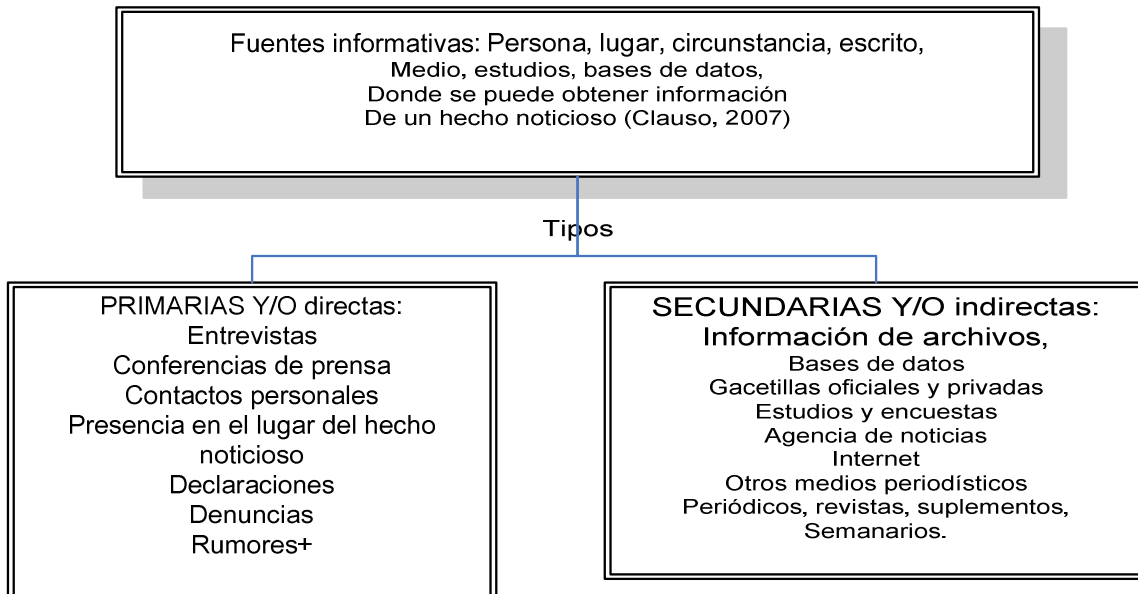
Fuentes informativas: Persona, lugar, circunstancia, escrito,
Medio, estudios, bases de datos,
Donde se puede obtener información
De un hecho noticioso (Clauso, 2007)

Tipos

PRIMARIAS Y/O directas:
Entrevistas
Conferencias de prensa
Contactos personales
Presencia en el lugar del hecho noticioso
Declaraciones
Denuncias
Rumores+

SECUNDARIAS Y/O indirectas:
Información de archivos,
Bases de datos
Gacetillas oficiales y privadas
Estudios y encuestas
Agencia de noticias
Internet
Otros medios periodísticos
Periódicos, revistas, suplementos,
Semanarios.